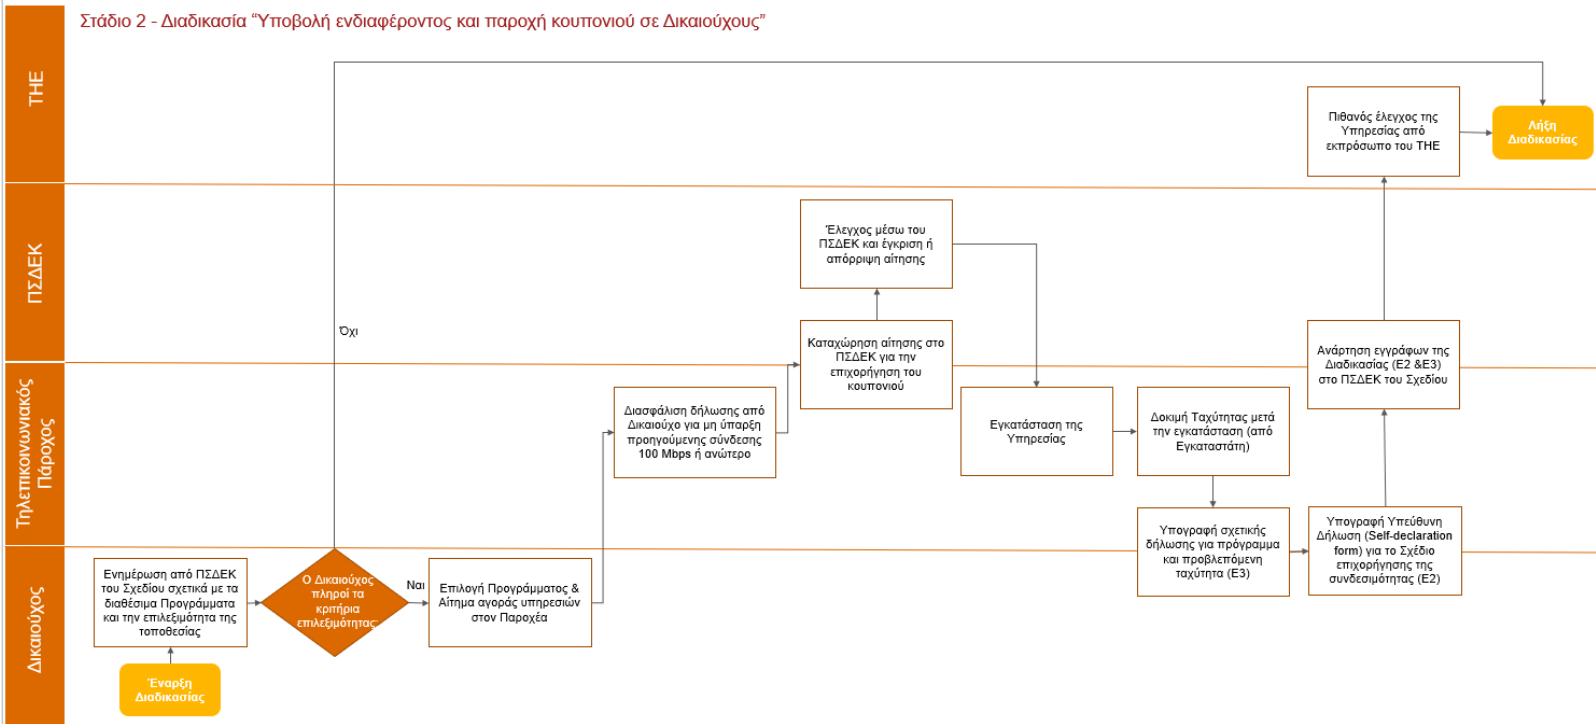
Στάδιο 2 - Διαδικασία "Υποβολή ενδιαφέροντος και παροχή κουπονιού σε Δικαιούχους"

THE

ΠΣΔΕΚ

Τηλεπικοινωνιακός Πάροχος

Δικαιούχος

Έναρξη Διαδικασίας

Ενημέρωση από ΠΣΔΕΚ του Σχεδίου σχετικά με τα διαθέσιμα Προγράμματα και την επιλεξιμότητα της τοποθεσίας

Ο Δικαιούχος πληροί τα κριτήρια επιλεξιμότητας

Όχι

Ναι

Επιλογή Προγράμματος & Αίτημα αγοράς υπηρεσιών στον Παροχέα

Διασφάλιση δήλωσης από Δικαιούχο για μη ύπαρξη προηγούμενης σύνδεσης 100 Mbps ή ανώτερο

Καταχώρηση αίτησης στο ΠΣΔΕΚ για την επιχορήγηση του κουπονιού

Έλεγχος μέσω του ΠΣΔΕΚ και έγκριση ή απόρριψη αίτησης

Εγκατάσταση της Υπηρεσίας

Δοκιμή Ταχύτητας μετά την εγκατάσταση (από Εγκαταστάτη)

Υπογραφή σχετικής δήλωσης για πρόγραμμα και προβλεπόμενη ταχύτητα (Ε3)

Υπογραφή Υπεύθυνη Δήλωση (Self-declaration form) για το Σχέδιο επιχορήγησης της συνδεσιμότητας (Ε2)

Ανάρτηση εγγράφων της Διαδικασίας (Ε2 &Ε3) στο ΠΣΔΕΚ του Σχεδίου

Πιθανός έλεγχος της Υπηρεσίας από εκπρόσωπο του THE

Λήξη Διαδικασίας